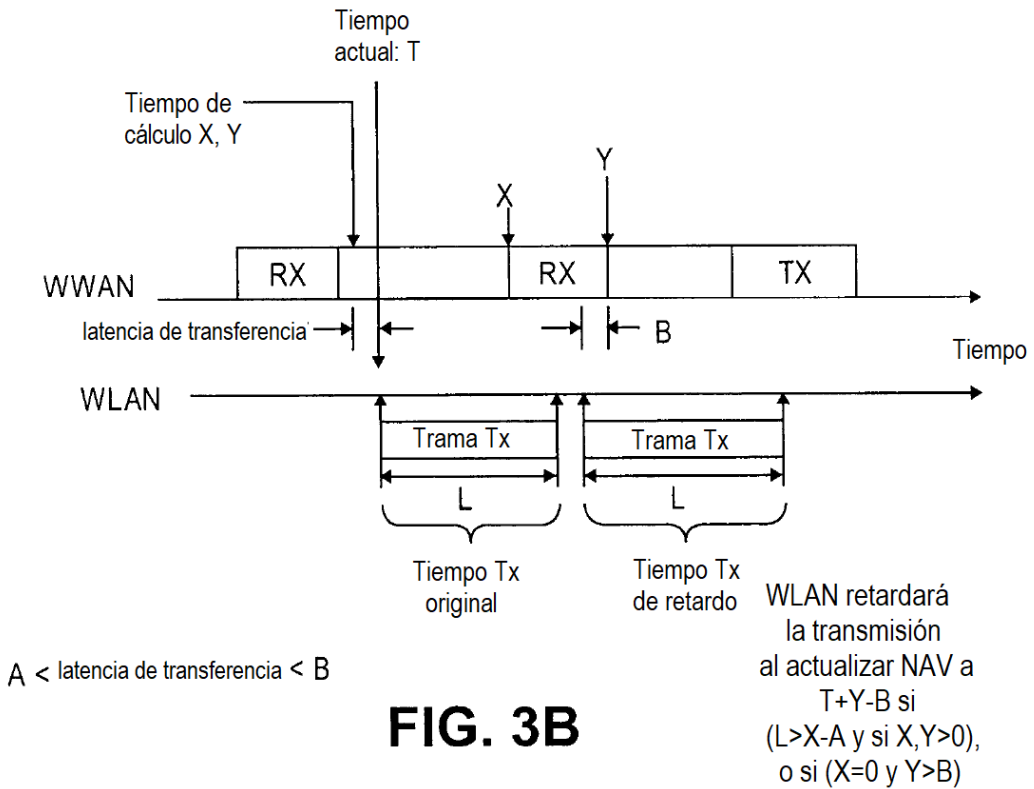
Tiempo actual: T

Tiempo de cálculo X, Y

X

Y

WWAN

RX

RX

TX

latencia de transferencia

B

Tiempo

WLAN

Trama Tx

Trama Tx

L

L

Tiempo Tx original

Tiempo Tx de retardo

WLAN retardará la transmisión al actualizar NAV a T+Y-B si (L>X-A y si X,Y>0), o si (X=0 y Y>B)

A < latencia de transferencia < B

FIG. 3B